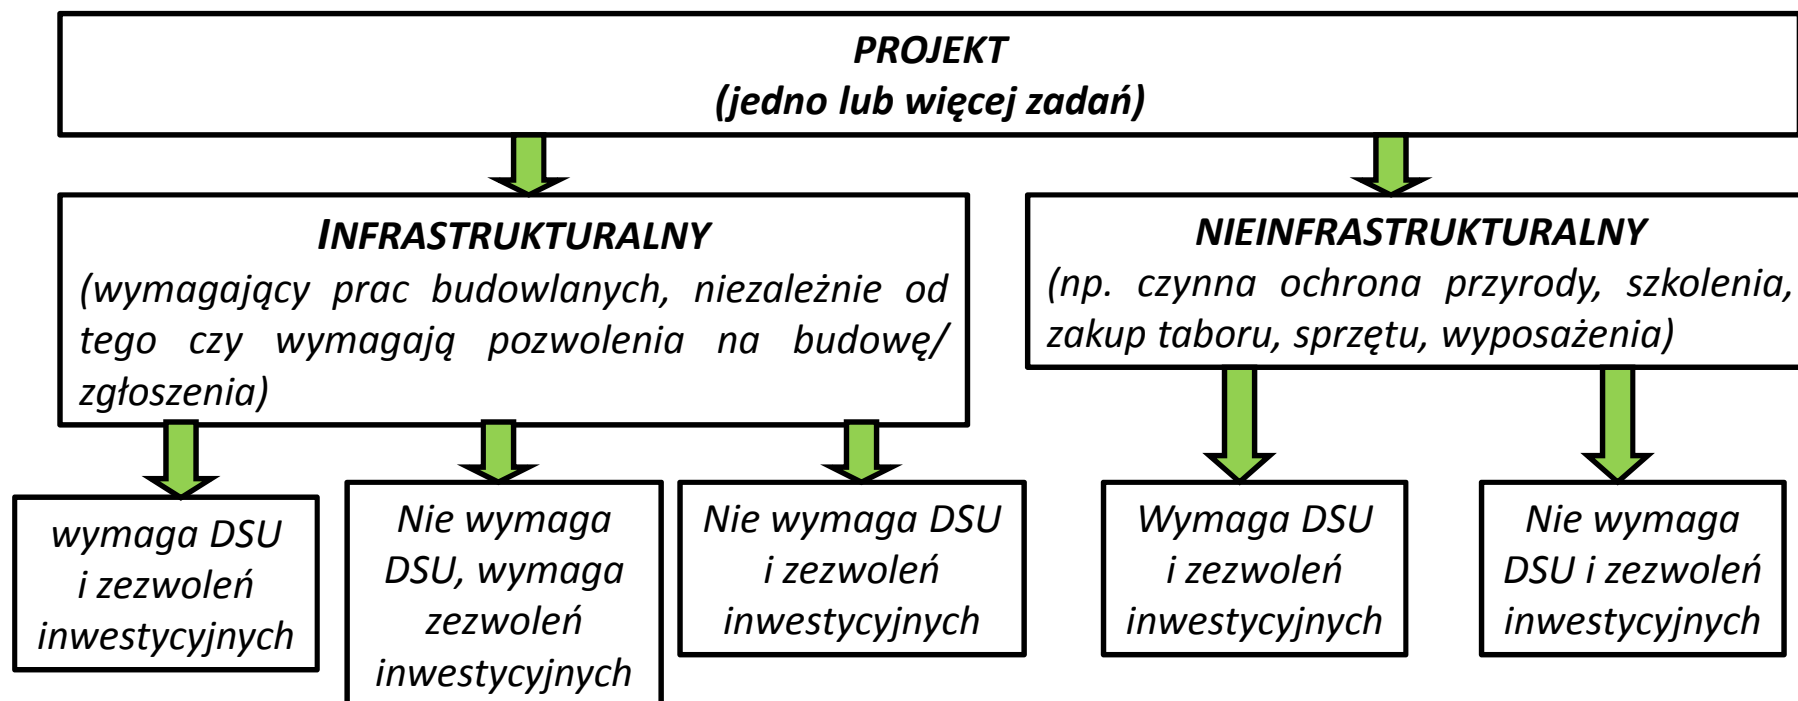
PROJEKT
(jedno lub więcej zadań)

INFRASTRUKTURALNY
(wymagający prac budowlanych, niezależnie od tego czy wymagają pozwolenia na budowę/ zgłoszenia)

NIEINFRASTRUKTURALNY
(np. czynna ochrona przyrody, szkolenia, zakup taboru, sprzętu, wyposażenia)

wymaga DSU i zezwoleń inwestycyjnych

Nie wymaga DSU, wymaga zezwoleń inwestycyjnych

Nie wymaga DSU i zezwoleń inwestycyjnych

Wymaga DSU i zezwoleń inwestycyjnych

Nie wymaga DSU i zezwoleń inwestycyjnych